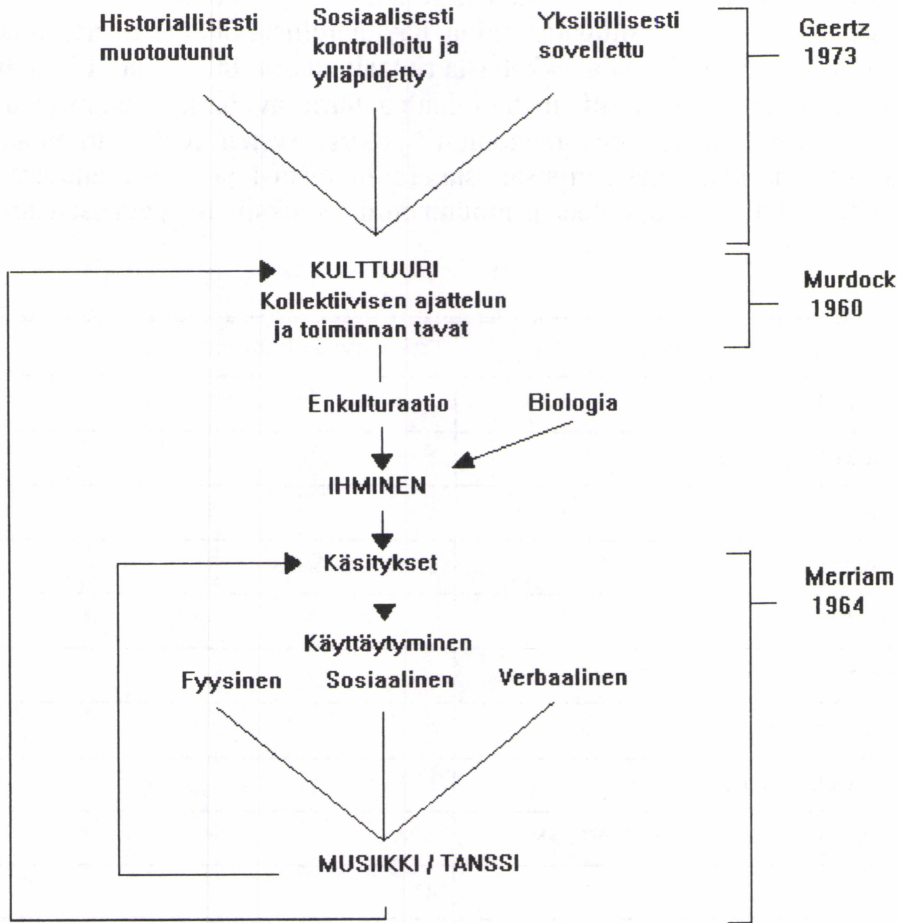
Historiallisesti muotoutunut

Sosiaalisesti kontrolloitu ja ylläpidetty

Yksilöllisesti sovellettu

Geertz 1973

KULTTUURI
Kollektiivisen ajattelun ja toiminnan tavat

Murdock 1960

Enkulturaatio

Biologia

IHMINEN

Käsitykset

Merriam 1964

Käyttäytyminen

Fyysinen

Sosiaalinen

Verbaalinen

MUSIIKKI / TANSSI